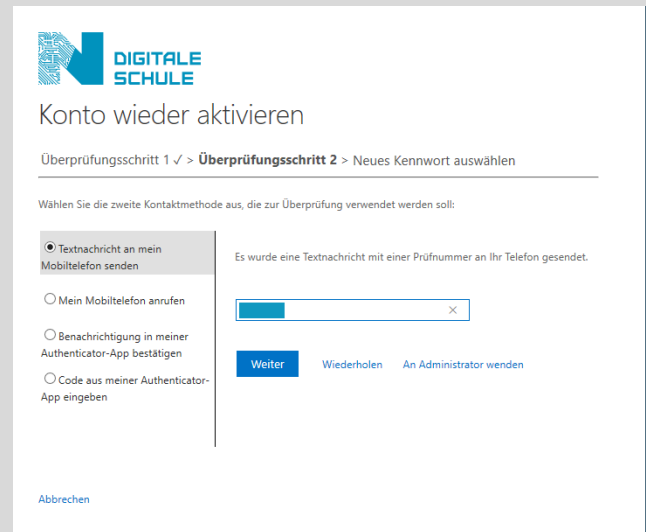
DIGITALE SCHULE

Konto wieder aktivieren

Überprüfungsschritt 1 ✓ > **Überprüfungsschritt 2** > Neues Kennwort auswählen

Wählen Sie die zweite Kontaktmethode aus, die zur Überprüfung verwendet werden soll:

Textnachricht an mein Mobiltelefon senden

Mein Mobiltelefon anrufen

Benachrichtigung in meiner Authenticator-App bestätigen

Code aus meiner Authenticator-App eingeben

Es wurde eine Textnachricht mit einer Prüfnummer an Ihr Telefon gesendet.

×

Weiter

Wiederholen

An Administrator wenden

Abbrechen